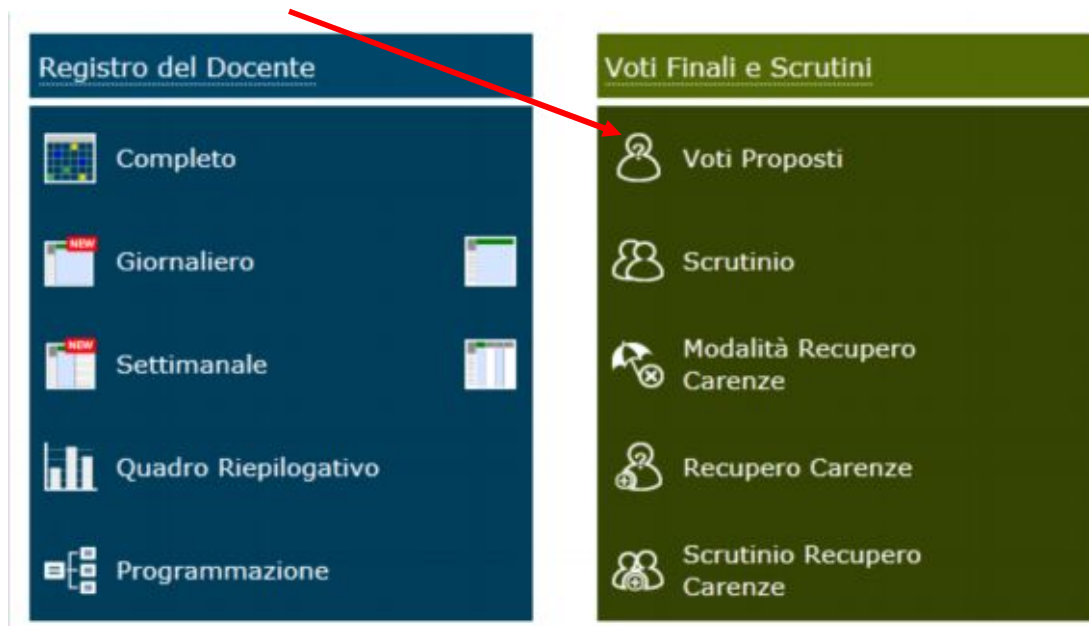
Registro del Docente

NEW

Completo

Giornaliero

Settimanale

Quadro Riepilogativo

Programmazione

Voti Finali e Scrutini

Voti Proposti

Scrutinio

Modalità Recupero Carenze

Recupero Carenze

Scrutinio Recupero Carenze